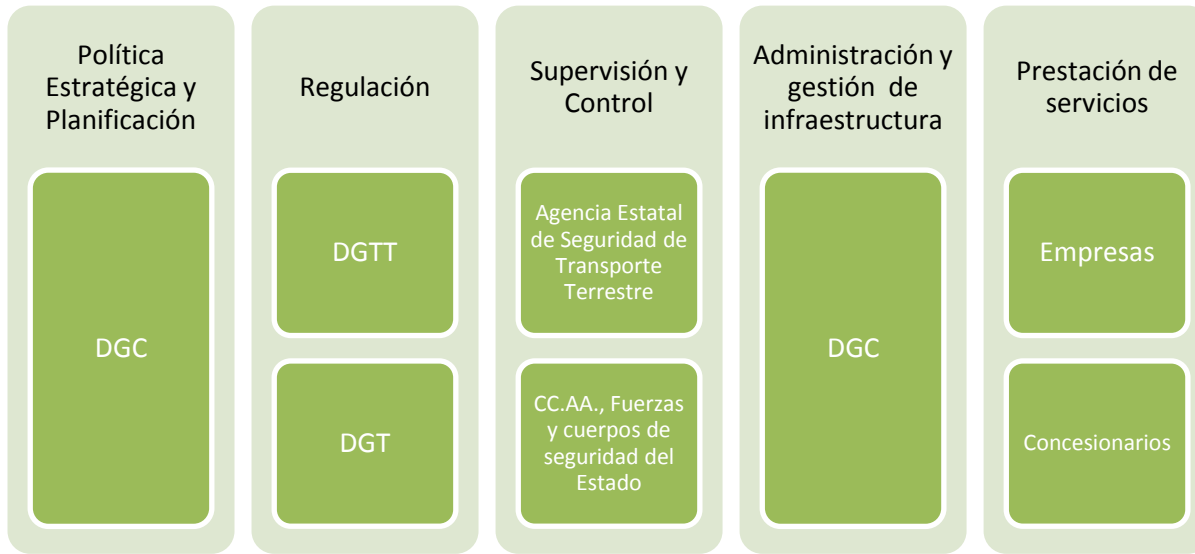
Política Estratégica y Planificación

DGC

Regulación

DGTT

DGT

Supervisión y Control

Agencia Estatal de Seguridad de Transporte Terrestre

CC.AA., Fuerzas y cuerpos de seguridad del Estado

Administración y gestión de infraestructura

DGC

Prestación de servicios

Empresas

Concesionarios